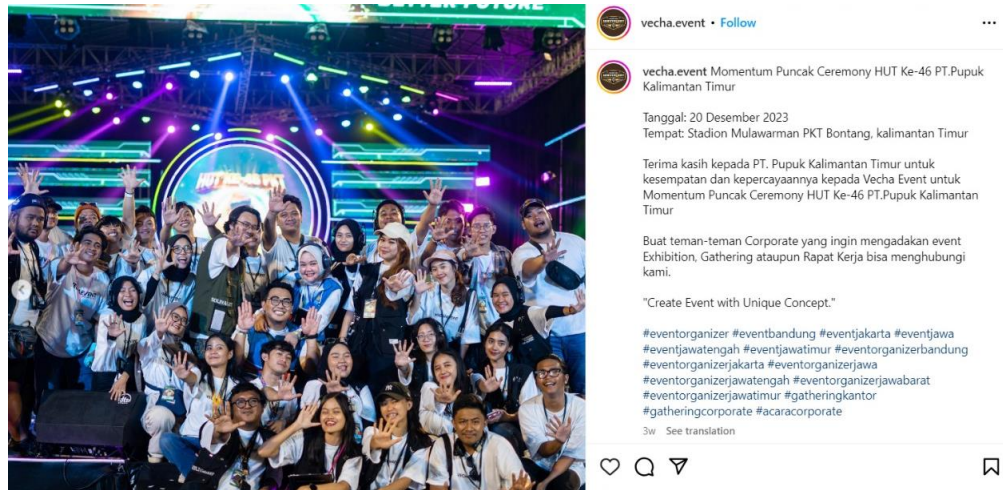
BETTER FUTURE

HUT KE-46 PKT

vecha.event • Follow

vecha.event Momentum Puncak Ceremony HUT Ke-46 PT.Pupuk Kalimantan Timur

Tanggal: 20 Desember 2023
Tempat: Stadion Mulawarman PKT Bontang, kalimantan Timur

Terima kasih kepada PT. Pupuk Kalimantan Timur untuk kesempatan dan kepercayaannya kepada Vecha Event untuk Momentum Puncak Ceremony HUT Ke-46 PT.Pupuk Kalimantan Timur

Buat teman-teman Corporate yang ingin mengadakan event Exhibition, Gathering ataupun Rapat Kerja bisa menghubungi kami.

"Create Event with Unique Concept."

#eventorganizer #eventbandung #eventjakarta #eventjawa #eventjawatengah #eventjawatimur #eventorganizerbandung #eventorganizerjakarta #eventorganizerjawa #eventorganizerjawatengah #eventorganizerjawabarat #eventorganizerjawatimur #gatheringkantor #gatheringcorporate #acaracorporate

3w See translation